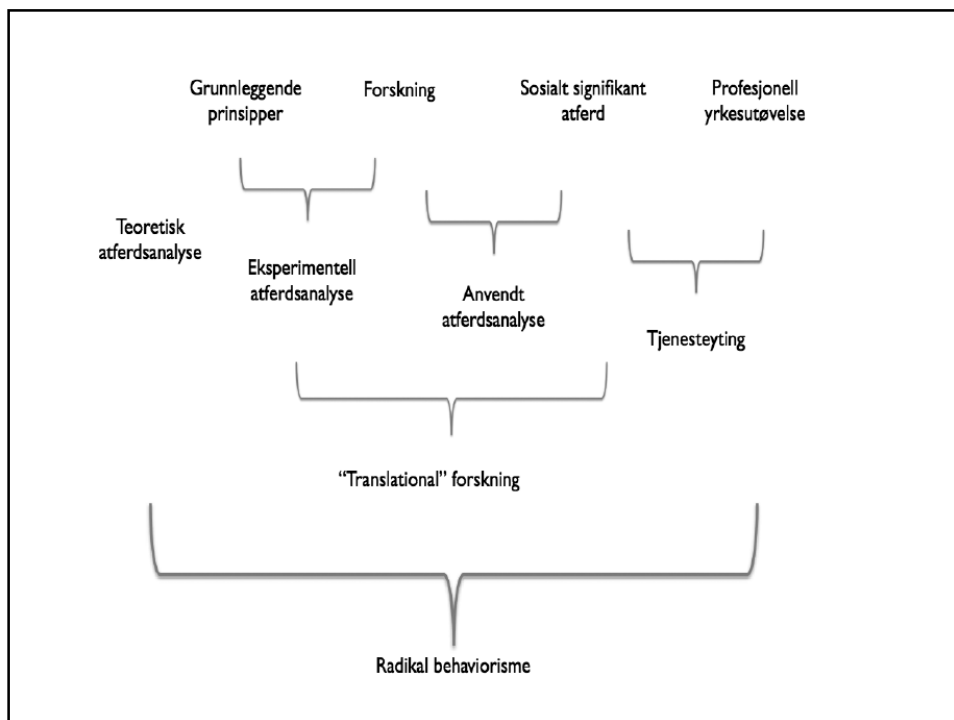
Grunnleggende prinsipper

Forskning

Sosialt signifikant atferd

Profesjonell yrkesutøvelse

Teoretisk atferdsanalyse

Eksperimentell atferdsanalyse

Anvendt atferdsanalyse

Tjenesteyting

“Translational” forskning

Radikal behaviorisme